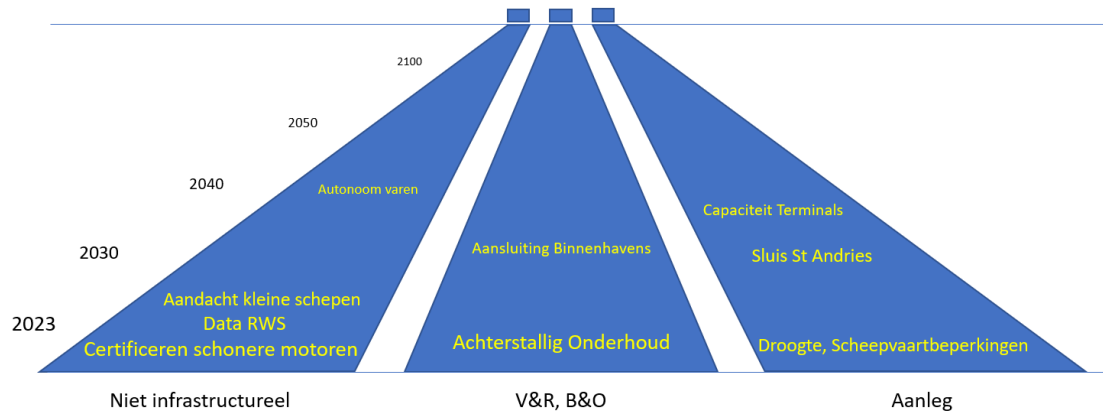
2100

2050

2040

2030

2023

Autonoom varen

Aandacht kleine schepen
Data RWS
Certificeren schonere motoren

Aansluiting Binnenhavens

Achterstallig Onderhoud

Capaciteit Terminals

Sluis St Andries

Droogte, Scheepvaartbeperkingen

Niet infrastructureel

V&R, B&O

Aanleg